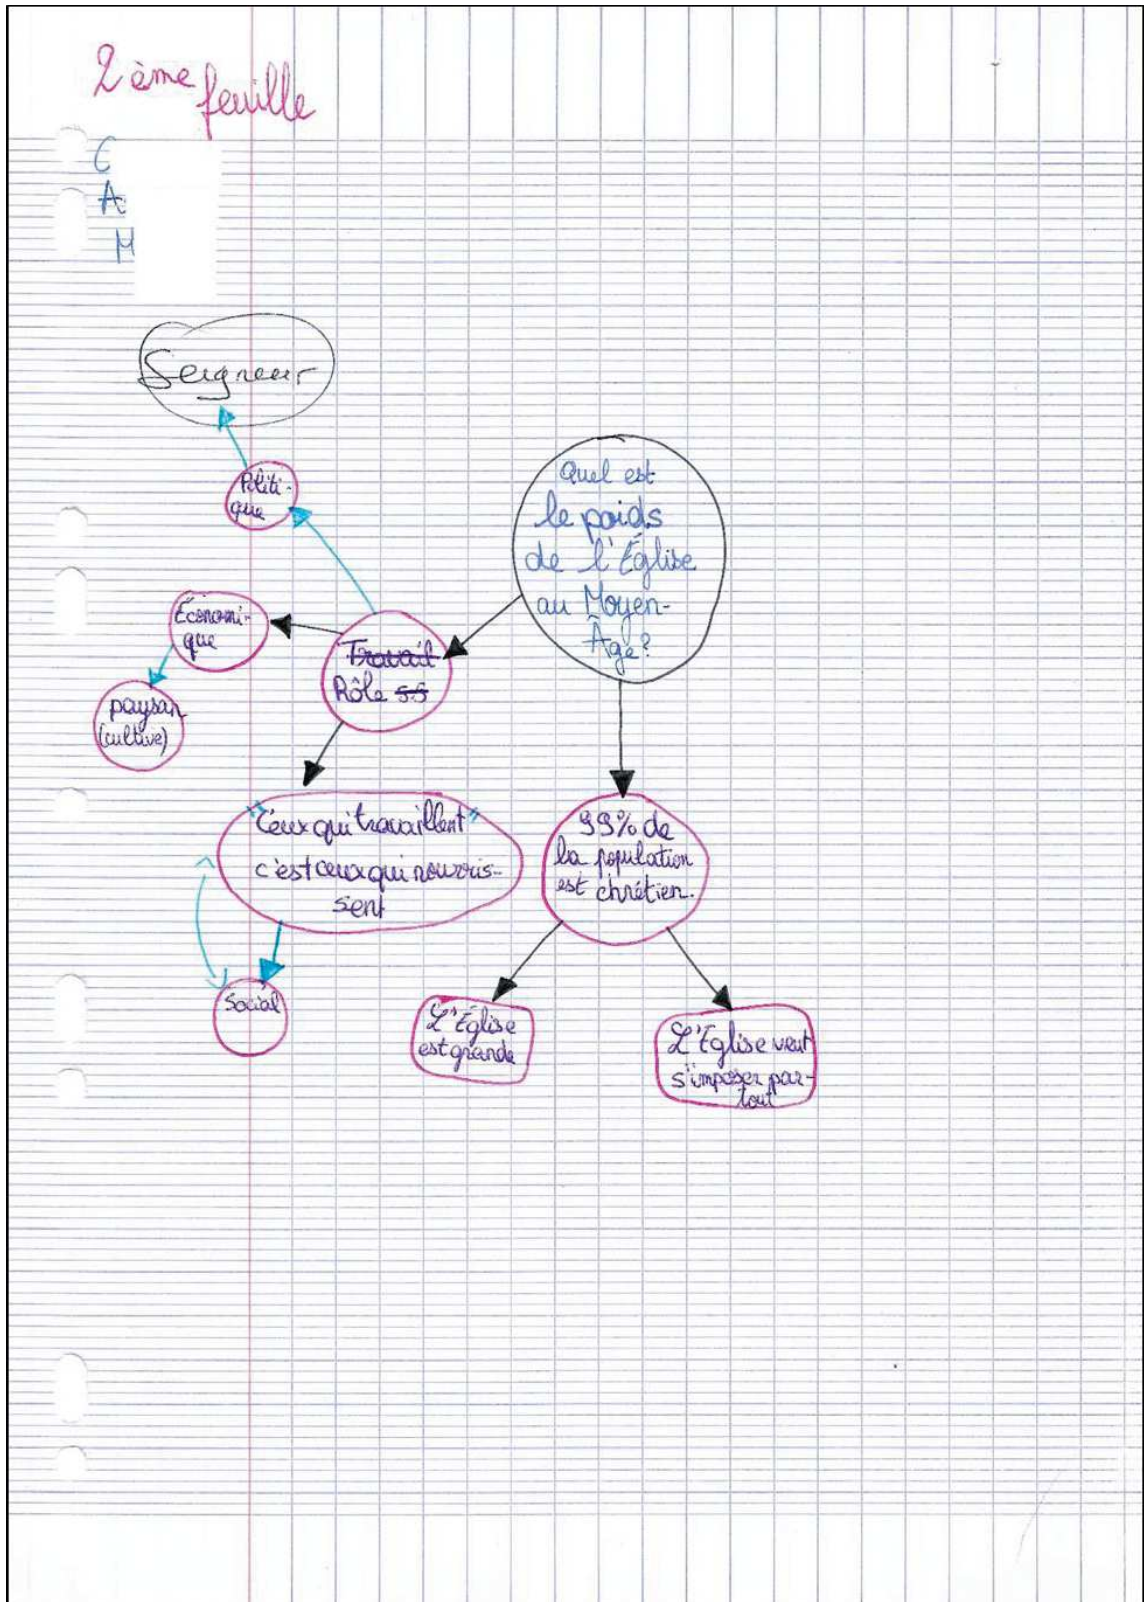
2ème feuille

C
A
M

Seigneur

Politique

Économique

paysan (cultive)

Quel est le poids de l'Église au Moyen-Âge?

~~Travail~~ Rôle ~~SS~~

"Ceux qui travaillent" c'est ceux qui nourrissent

Social

99% de la population est chrétien.

L'Église est grande

L'Église veut s'imposer partout